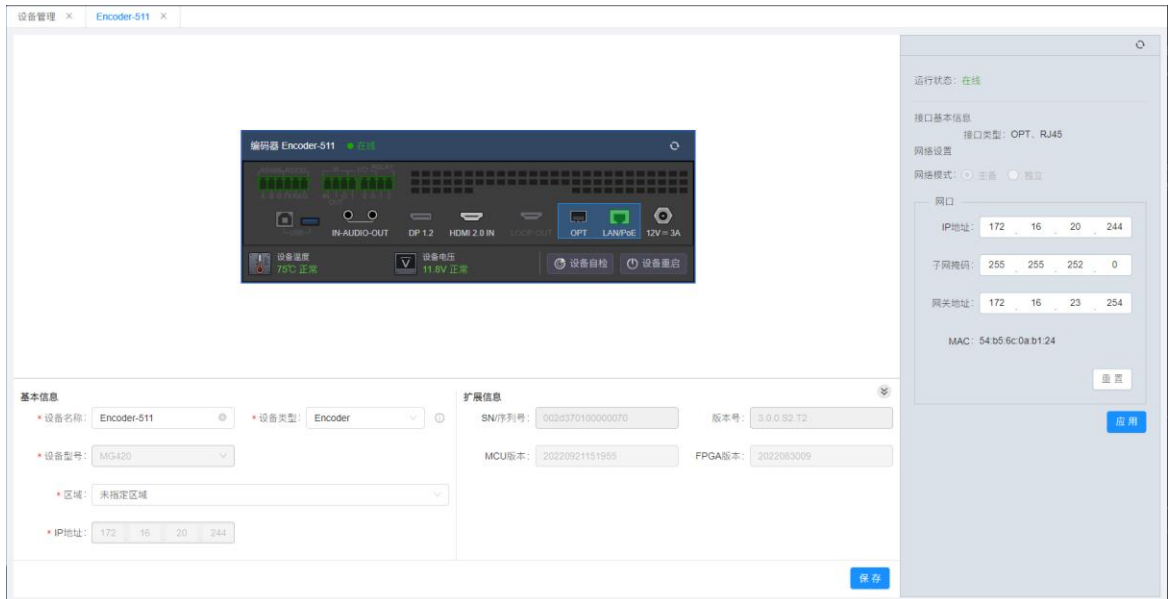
设备管理 × Encoder-511 ×

编码器 Encoder-511 ● 在线

IN-AUDIO-OUT DP 1.2 HDMI 2.0 IN LOOP OUT OPT LAN/PoE 12V ⎓ 3A

设备温度 75℃ 正常

设备电压 11.8V 正常

设备自检 设备重启

运行状态：在线

接口基本信息

接口类型：OPT、RJ45

网络设置

网络模式：主备 独立

网口

IP地址：172 . 16 . 20 . 244

子网掩码：255 . 255 . 252 . 0

网关地址：172 . 16 . 23 . 254

MAC：54:b5:6c:0a:b1:24

重置

应用

基本信息

* 设备名称：Encoder-511

* 设备类型：Encoder

* 设备型号：MG420

* 区域：未指定区域

* IP地址：172 . 16 . 20 . 244

扩展信息

SN/序列号：002d370100000070

版本号：3.0.0.S2.T2

MCU版本：20220921151955

FPGA版本：2022083009

保存